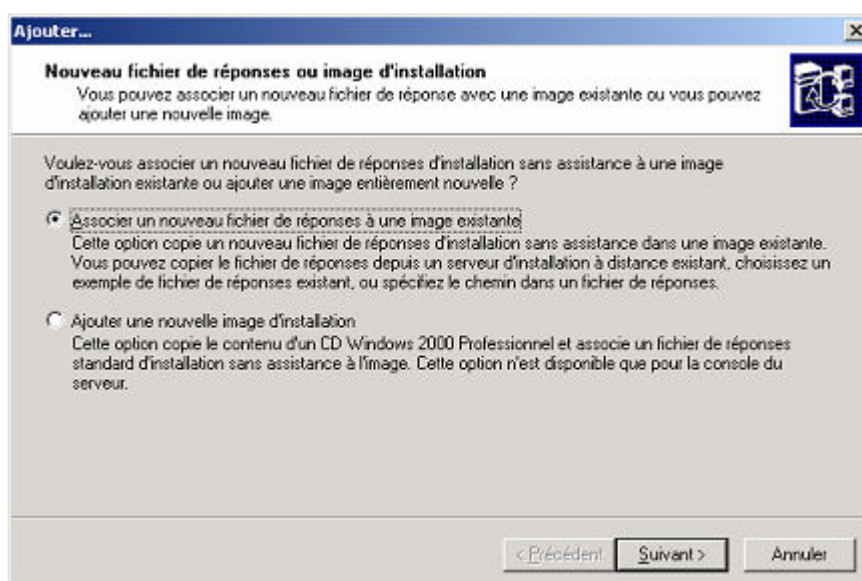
Ajouter...

Nouveau fichier de réponses ou image d'installation
Vous pouvez associer un nouveau fichier de réponse avec une image existante ou vous pouvez ajouter une nouvelle image.

Voulez-vous associer un nouveau fichier de réponses d'installation sans assistance à une image d'installation existante ou ajouter une image entièrement nouvelle ?

Associer un nouveau fichier de réponses à une image existante
Cette option copie un nouveau fichier de réponses d'installation sans assistance dans une image existante. Vous pouvez copier le fichier de réponses depuis un serveur d'installation à distance existant, choisissez un exemple de fichier de réponses existant, ou spécifiez le chemin dans un fichier de réponses.

Ajouter une nouvelle image d'installation
Cette option copie le contenu d'un CD Windows 2000 Professionnel et associe un fichier de réponses standard d'installation sans assistance à l'image. Cette option n'est disponible que pour la console du serveur.

< Précédent | Suivant > | Annuler